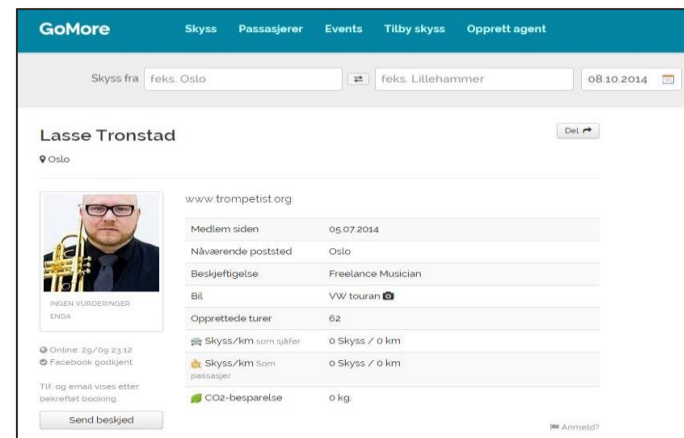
GoMore Skyss Passasjerer Events Tilby skyss Opprett agent

Skyss fra feks. Oslo ⇄ feks. Lillehammer 08.10.2014

Lasse Tronstad

Oslo

Del

INGEN VURDERINGER ENDA

Online: 29/09 23:12
Facebook godkjent

Tlf. og email vises etter bekreftet booking.

Send beskjed

www.trompetist.org

| | |
|---|---|
| Medlem siden | 05.07.2014 |
| Nåværende poststed | Oslo |
| Beskjeftigelse | Freelance Musician |
| Bil | VW touran |
| Opprettede turer | 62 |
| Skyss/km som sjåfør | 0 Skyss / 0 km |
| Skyss/km som passasjer | 0 Skyss / 0 km |
| $CO_2$-besparelse | 0 kg. |

Anmeld?